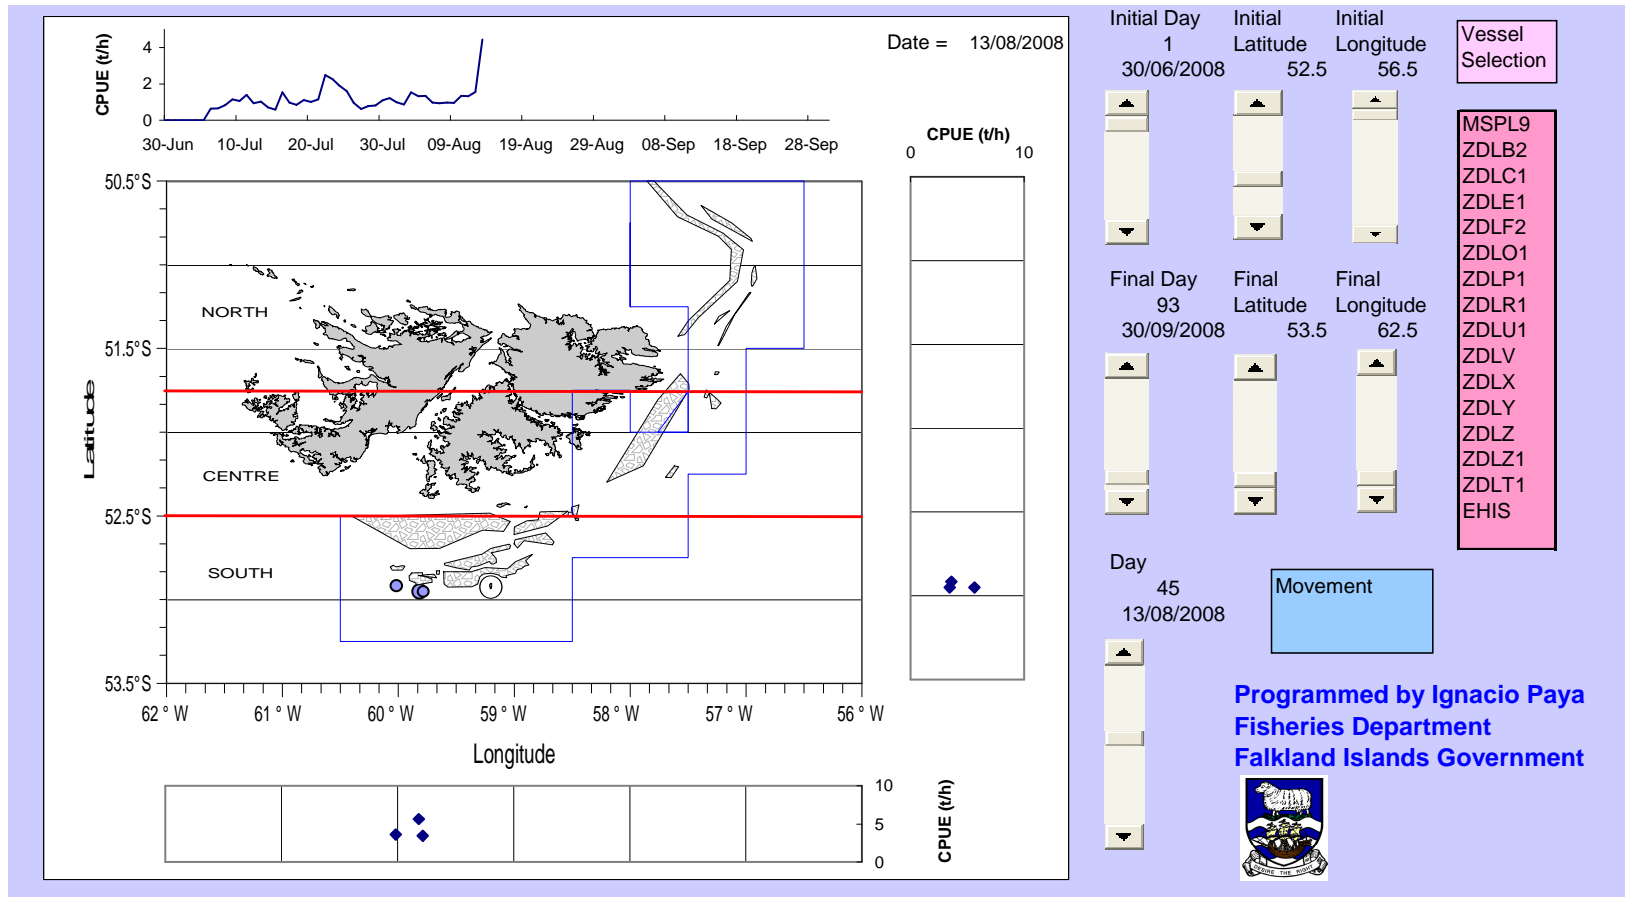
CPUE (t/h)
4
2
0
30-Jun 10-Jul 20-Jul 30-Jul 09-Aug 19-Aug 29-Aug 08-Sep 18-Sep 28-Sep

Date = 13/08/2008

CPUE (t/h)
0 10

50.5°S
51.5°S
52.5°S
53.5°S

Latitude

NORTH
CENTRE
SOUTH

62 ° W 61 ° W 60 ° W 59 ° W 58 ° W 57 ° W 56 ° W

Longitude

10
5
0
CPUE (t/h)

Initial Day
1
30/06/2008

Initial Latitude
52.5

Initial Longitude
56.5

Vessel Selection

MSPL9
ZDLB2
ZDLC1
ZDLE1
ZDLF2
ZDLO1
ZDLP1
ZDLR1
ZDLU1
ZDLV
ZDLX
ZDLY
ZDLZ
ZDLZ1
ZDLT1
EHIS

Final Day
93
30/09/2008

Final Latitude
53.5

Final Longitude
62.5

Day
45
13/08/2008

Movement

Programmed by Ignacio Paya
Fisheries Department
Falkland Islands Government

DESIRE THE RIGHT